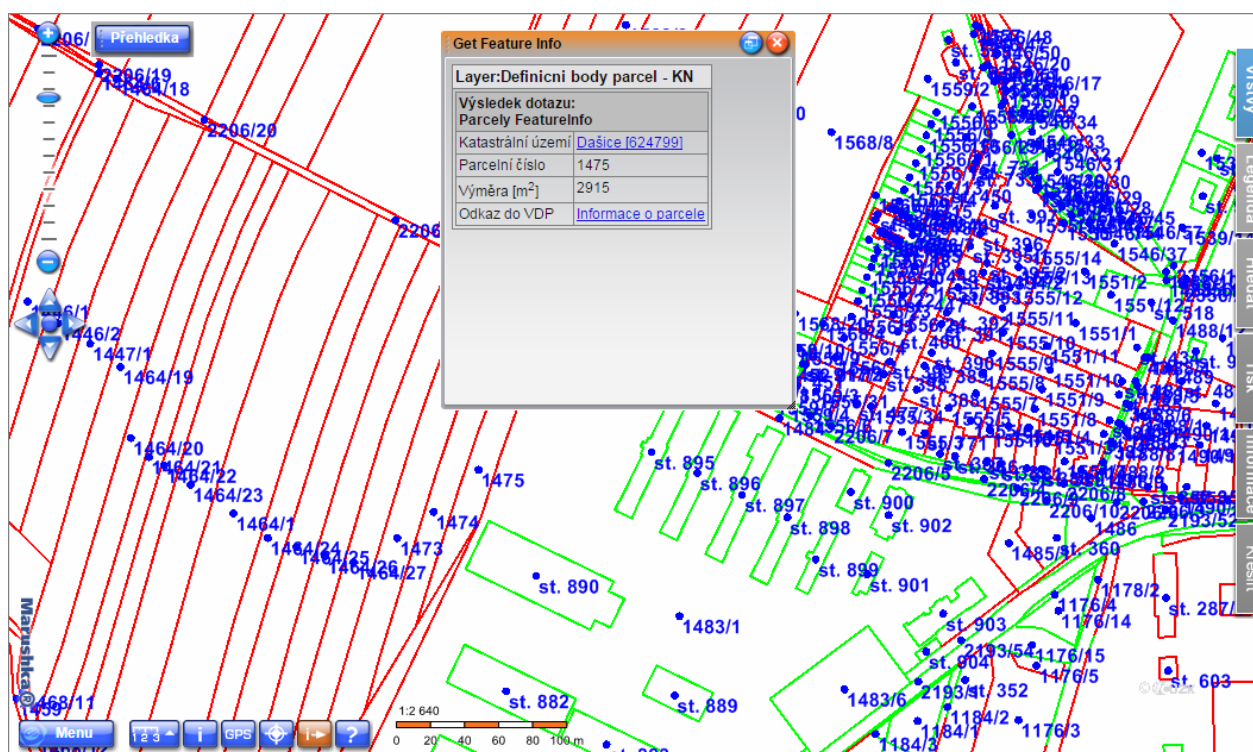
Přehledka

Get Feature Info

Layer:Definicni body parcel - KN

| Výsledek dotazu: Parcely FeatureInfo | |
|---|---|
| Katastrální území | Dašice [624799] |
| Parcelní číslo | 1475 |
| Výměra [m$^2$] | 2915 |
| Odkaz do VDP | Informace o parcele |

2206/19
1464/18
2206/20
2206
1446/2
1447/1
1464/19
1464/20
1464/21
1464/22
1464/23
1464/1
1464/24
1464/25
1464/26
1464/27
1475
1474
1473
1568/8
1559/2
st. 396
st. 395
1555/14
1555/12
1555/11
1555/10
1555/9
1555/8
1555/7
1551/2
1551/1
1551/11
1551/10
1551/9
1551/8
1546/37
1488/1
st. 400
st. 398
st. 397
st. 895
st. 896
st. 897
st. 898
st. 899
st. 900
st. 901
st. 902
2206/7
2206/5
2206/10
1486
st. 360
1485
1178/2
1176/4
1176/14
st. 287
st. 890
1483/1
st. 903
st. 904
2193/54
1176/15
1176/5
2193/5
st. 352
1184/2
1184/1
1184/3
1176/3
1483/6
st. 882
st. 889
st. 603
2193/52
468/11
Marushka©
Menu
GPS
1:2 640
0 20 40 60 80 100 m
Vrstvy
Legenda
Hledat
Tisk
Informace
Kreslit